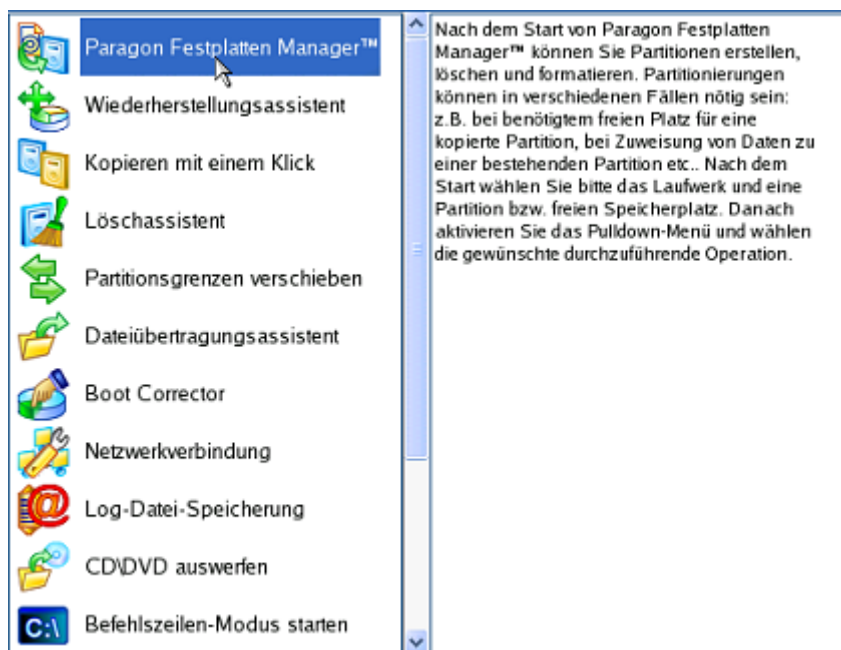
Paragon Festplatten Manager™
Wiederherstellungsassistent
Kopieren mit einem Klick
Löschassistent
Partitionsgrenzen verschieben
Dateiübertragungsassistent
Boot Corrector
Netzwerkverbindung
Log-Datei-Speicherung
CD\DVD auswerfen
C:\ Befehlszeilen-Modus starten

Nach dem Start von Paragon Festplatten Manager™ können Sie Partitionen erstellen, löschen und formatieren. Partitionierungen können in verschiedenen Fällen nötig sein: z.B. bei benötigtem freien Platz für eine kopierte Partition, bei Zuweisung von Daten zu einer bestehenden Partition etc.. Nach dem Start wählen Sie bitte das Laufwerk und eine Partition bzw. freien Speicherplatz. Danach aktivieren Sie das Pulldown-Menü und wählen die gewünschte durchzuführende Operation.